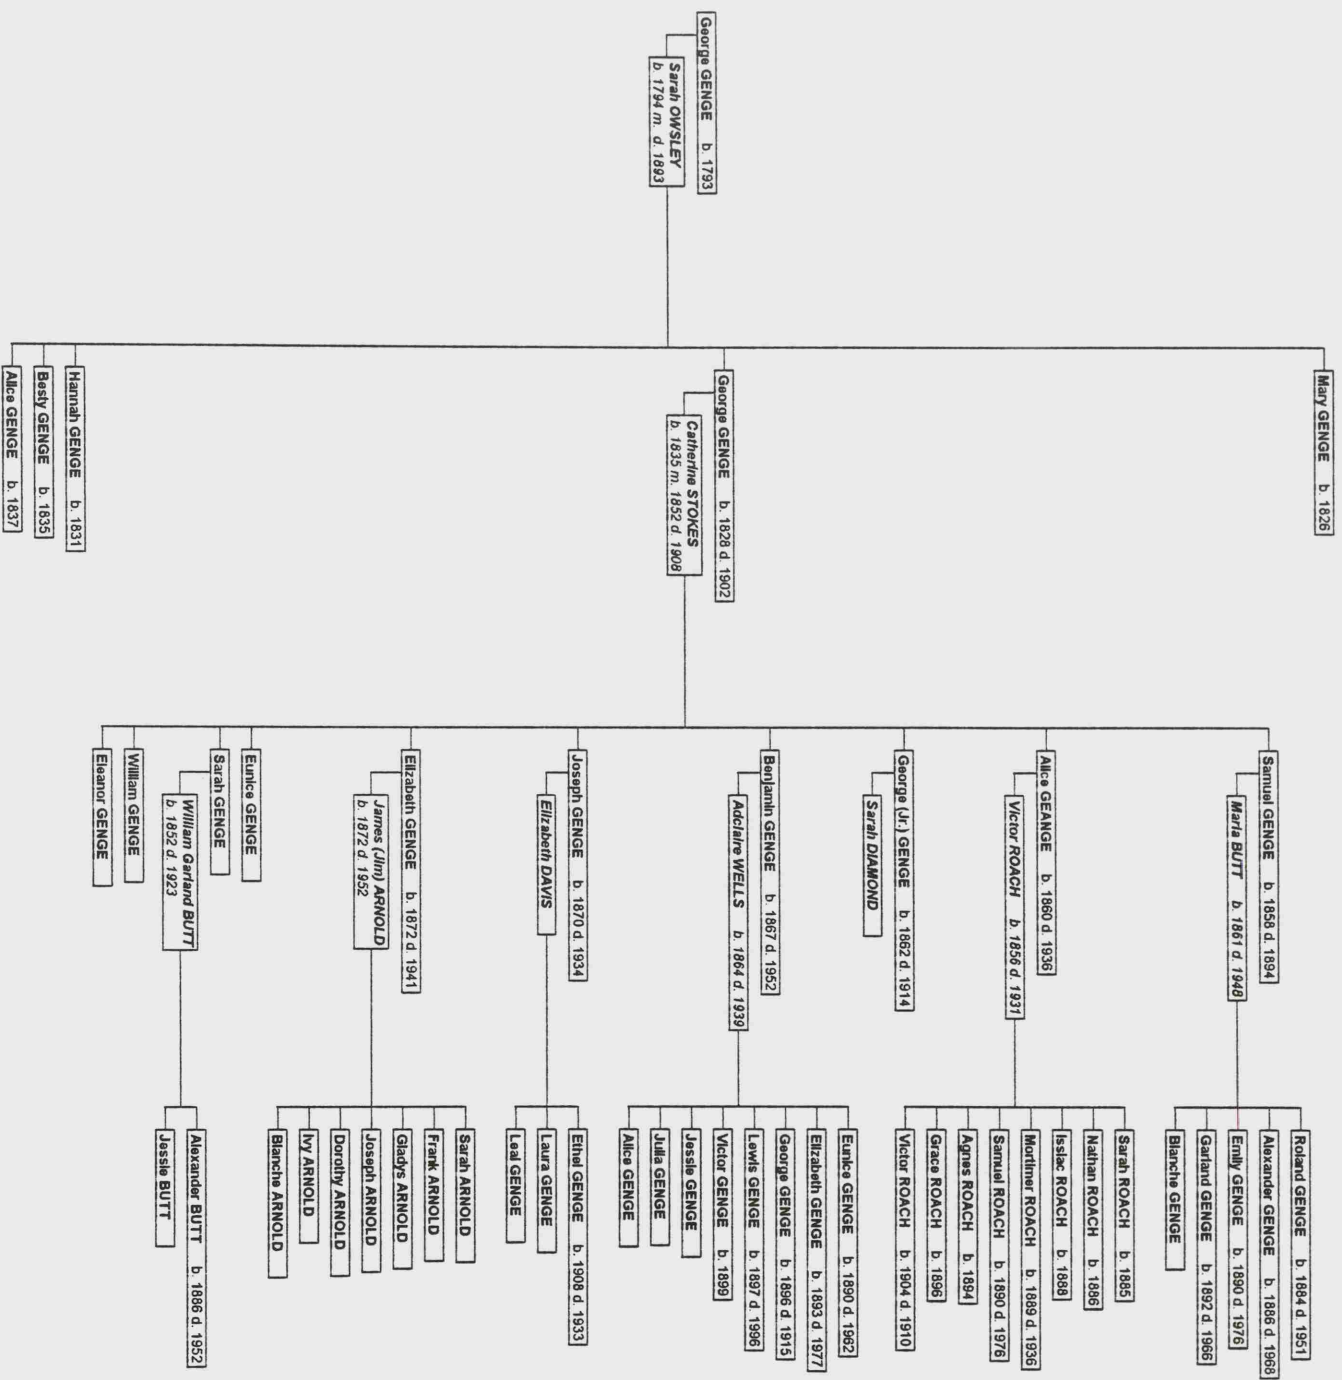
George GENGE b. 1793
Sarah OWSLEY b. 1794 m. d. 1893

Mary GENGE b. 1826

George GENGE b. 1828 d. 1902
Catherine STOKES b. 1835 m. 1852 d. 1908

Hannah GENGE b. 1831
Besty GENGE b. 1835
Alice GENGE b. 1837

Samuel GENGE b. 1858 d. 1894
Maria BUTT b. 1861 d. 1948

Alice GEANGE b. 1860 d. 1936
Victor ROACH b. 1856 d. 1931

George (Jr.) GENGE b. 1862 d. 1914
Sarah DIAMOND

Benjamin GENGE b. 1867 d. 1952
Adelaire WELLS b. 1864 d. 1939

Joseph GENGE b. 1870 d. 1934
Elizabeth DAVIS

Elizabeth GENGE b. 1872 d. 1941
James (Jim) ARNOLD b. 1872 d. 1952

Eunice GENGE

Sarah GENGE
William Garland BUTT b. 1852 d. 1923

William GENGE

Eleanor GENGE

Roland GENGE b. 1884 d. 1951
Alexander GENGE b. 1886 d. 1968
Emily GENGE b. 1890 d. 1976
Garland GENGE b. 1892 d. 1966
Blanche GENGE

Sarah ROACH b. 1885
Nathan ROACH b. 1886
Isslac ROACH b. 1888
Mortimer ROACH b. 1889 d. 1936
Samuel ROACH b. 1890 d. 1976
Agnes ROACH b. 1894
Grace ROACH b. 1896
Victor ROACH b. 1904 d. 1910

Eunice GENGE b. 1890 d. 1962
Elizabeth GENGE b. 1893 d. 1977
George GENGE b. 1896 d. 1915
Lewis GENGE b. 1897 d. 1996
Victor GENGE b. 1899
Jessie GENGE
Julia GENGE
Alice GENGE

Ethel GENGE b. 1908 d. 1933
Laura GENGE
Leal GENGE

Sarah ARNOLD
Frank ARNOLD
Gladys ARNOLD
Joseph ARNOLD
Dorothy ARNOLD
Ivy ARNOLD
Blanche ARNOLD

Alexander BUTT b. 1886 d. 1952
Jessie BUTT